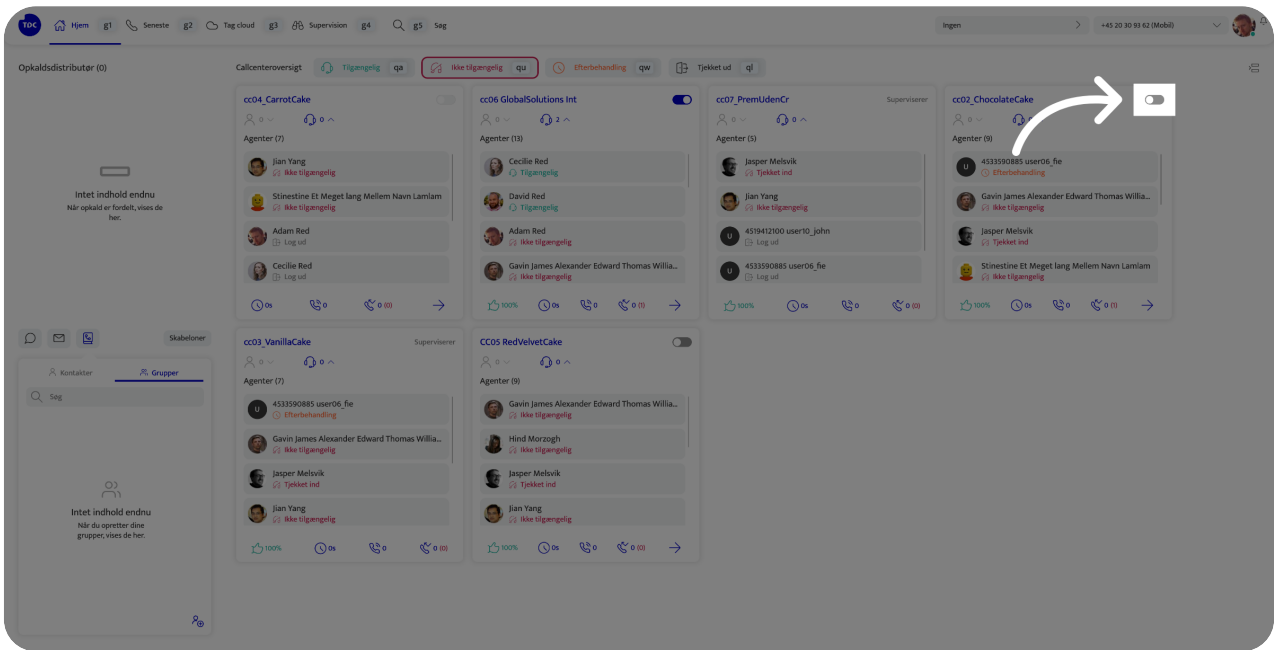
TDC Hjem g1 Seneste g2 Tag cloud g3 Supervision g4 g5 Søg

Ingen

+45 20 30 93 62 (Mobil)

Opkaldsdistributør (0)

Intet indhold endnu
Når opkald er fordelt, vises de her.

Callcenteroversigt Tilgængelig qa Ikke tilgængelig qu Efterbehandling qw Tjekket ud ql

cc04_CarrotCake
0 0
Agenter (7)
Jian Yang
Ikke tilgængelig
Stinestine Et Meget lang Mellem Navn Lamlam
Ikke tilgængelig
Adam Red
Log ud
Cecilie Red
Log ud
0s 0 0 (0)

cc06 GlobalSolutions Int
0 2
Agenter (13)
Cecilie Red
Tilgængelig
David Red
Tilgængelig
Adam Red
Ikke tilgængelig
Gavin James Alexander Edward Thomas Willia...
Ikke tilgængelig
100% 0s 0 0 (1)

cc07_PremUdenCr
Superviserer
0 0
Agenter (5)
Jasper Melsvik
Tjekket ind
Jian Yang
Ikke tilgængelig
4519412100 user10_john
Log ud
4533590885 user06_fie
Log ud
100% 0s 0 0 (0)

cc02_ChocolateCake
Agenter (9)
4533590885 user06_fie
Efterbehandling
Gavin James Alexander Edward Thomas Willia...
Ikke tilgængelig
Jasper Melsvik
Tjekket ind
Stinestine Et Meget lang Mellem Navn Lamlam
Ikke tilgængelig
100% 0s 0 0 (0)

Skabeloner
Kontakter Grupper
Søg
Intet indhold endnu
Når du opretter dine grupper, vises de her.

cc03_VanillaCake
Superviserer
0 0
Agenter (7)
4533590885 user06_fie
Efterbehandling
Gavin James Alexander Edward Thomas Willia...
Ikke tilgængelig
Jasper Melsvik
Tjekket ind
Jian Yang
Ikke tilgængelig
100% 0s 0 0 (0)

CC05 RedVelvetCake
0 0
Agenter (9)
Gavin James Alexander Edward Thomas Willia...
Ikke tilgængelig
Hind Morzogh
Ikke tilgængelig
Jasper Melsvik
Tjekket ind
Jian Yang
Ikke tilgængelig
100% 0s 0 0 (0)